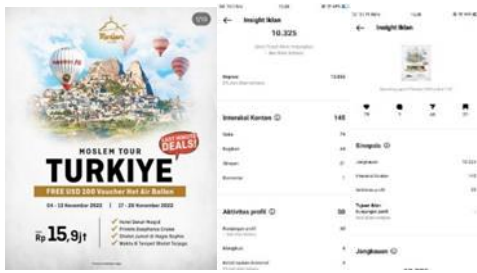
1/10

MOSLEM TOUR
TURKIYE
LAST MINUTE DEALS!
FREE USD 100 Voucher Hot Air Balloon
04 - 13 November 2022 | 27 - 28 November 2022
Hotel Dekat Masjid
Private Bosphorus Cruise
Sholat Jumat di Hagia Sophia
Waktu di Tempat Wisata Terjaga
Mulai Rp 15,9jt

Insight Iklan
10.325

Interaksi Konten ⓘ 145
Suka 74
Simpan 21
Komentar 1

Aktivitas profil ⓘ 38

Insight Iklan

Sinopsis ⓘ
Jangkauan 10.325
Interaksi Konten 145
Aktivitas profil 38

Jangkauan ⓘ